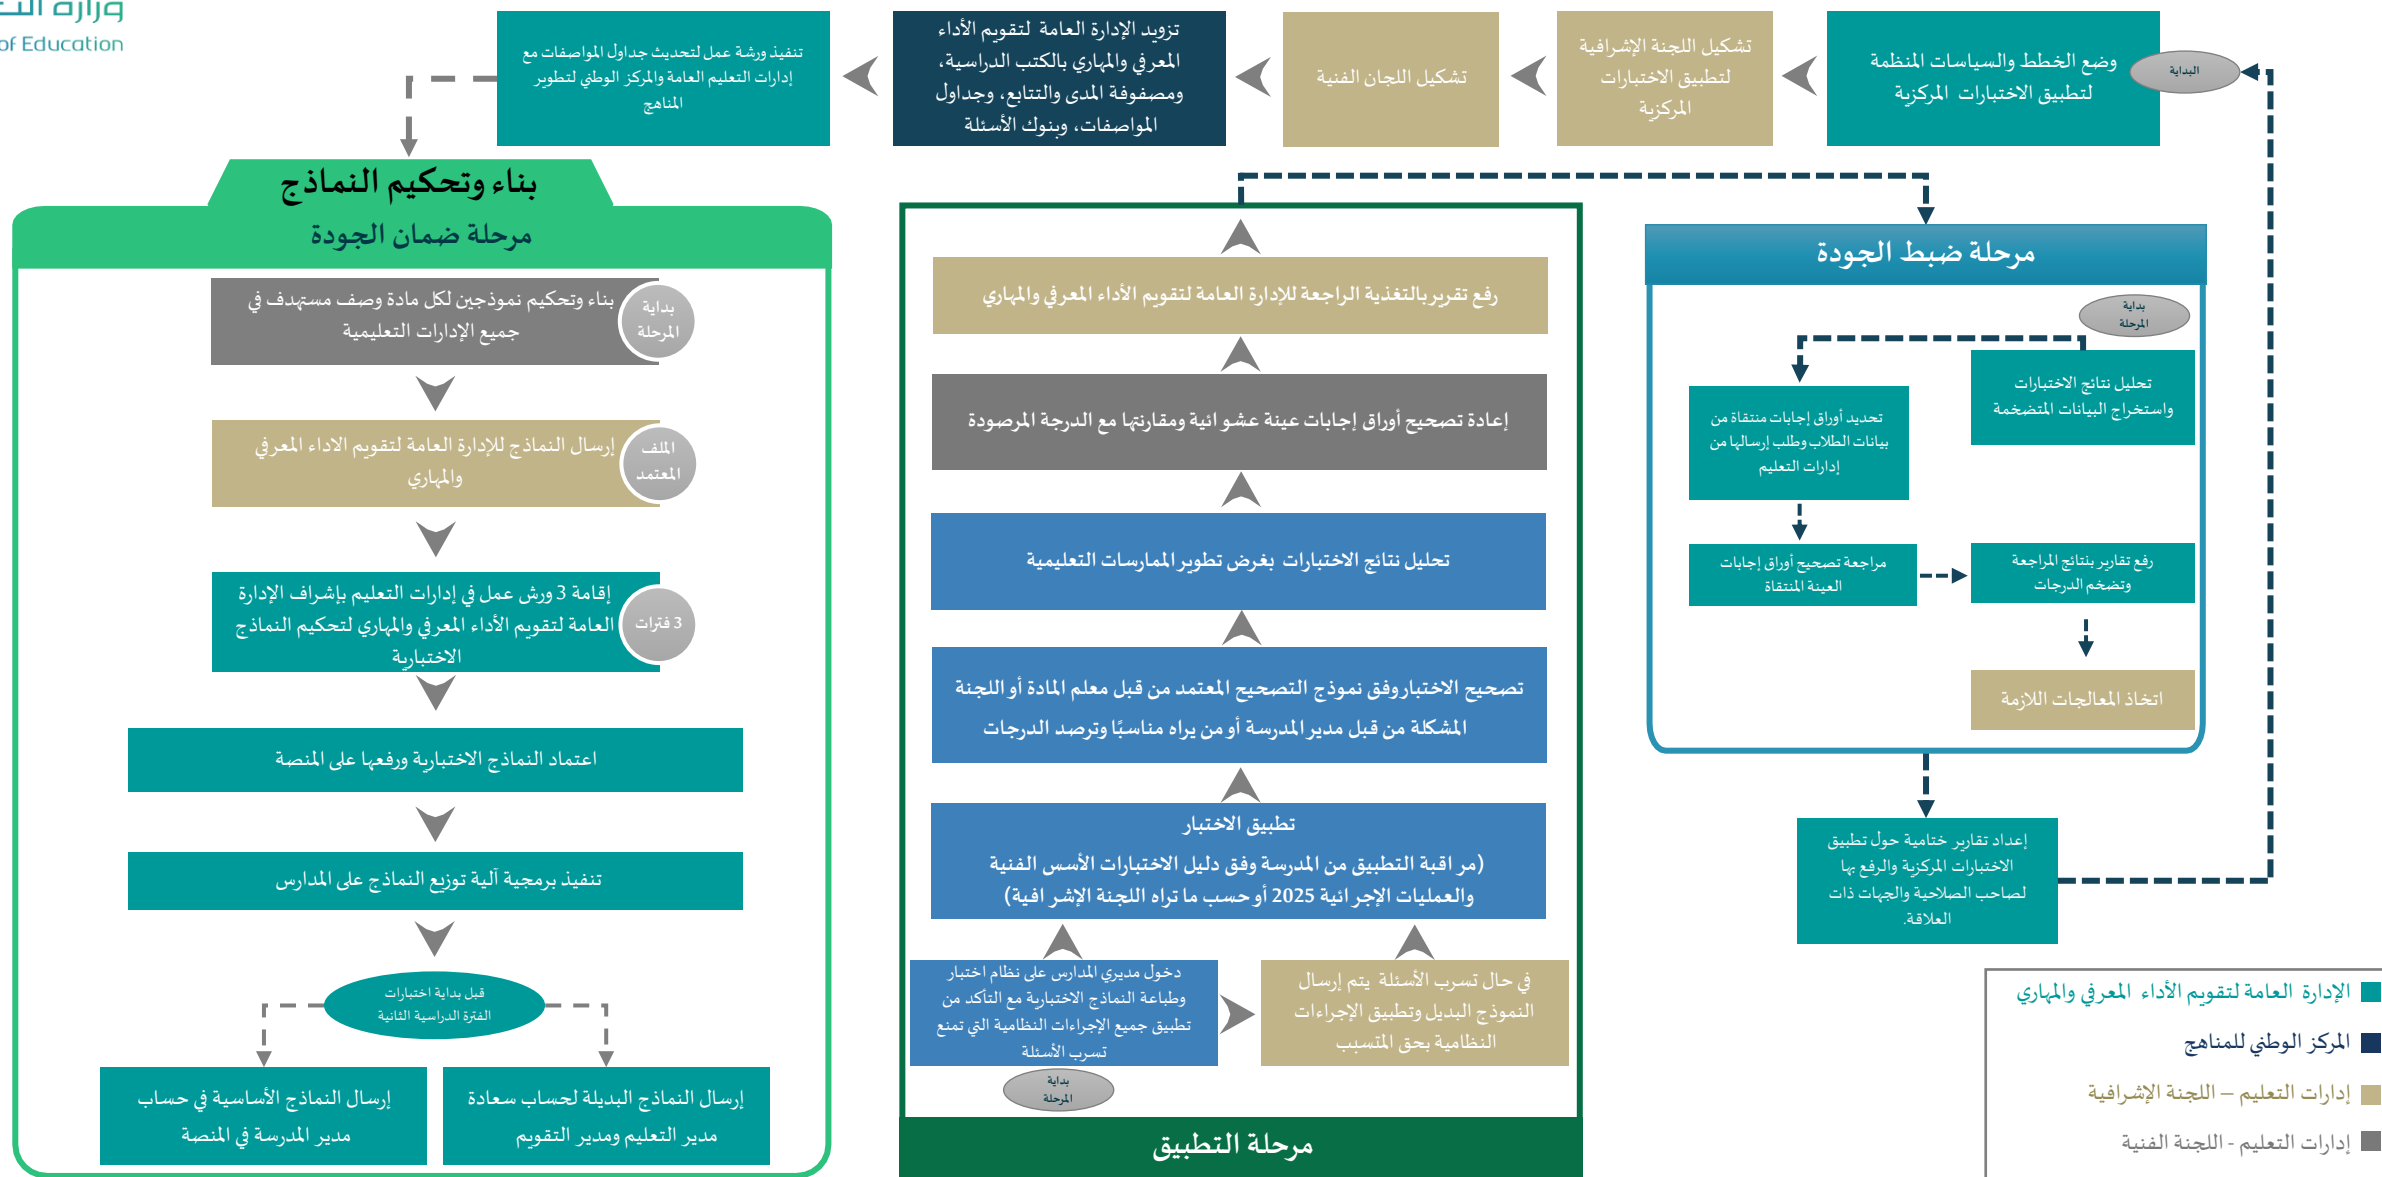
وزارة الت
of Education

البداية

وضع الخطط والسياسات المنظمة لتطبيق الاختبارات المركزية

تشكيل اللجنة الإشرافية لتطبيق الاختبارات المركزية

تشكيل اللجان الفنية

تزويد الإدارة العامة لتقويم الأداء المعرفي والمهاري بالكتب الدراسية، ومصفوفة المدى والتتابع، وجداول المواصفات، وبنوك الأسئلة

تنفيذ ورشة عمل لتحديث جداول المواصفات مع إدارات التعليم العامة والمركز الوطني لتطوير المناهج

بناء وتحكيم النماذج
مرحلة ضمان الجودة

بداية المرحلة
بناء وتحكيم نموذجين لكل مادة وصف مستهدف في جميع الإدارات التعليمية

اللجان المعتمدة
إرسال النماذج للإدارة العامة لتقويم الاداء المعرفي والمهاري

3 فترات
إقامة 3 ورش عمل في إدارات التعليم بإشراف الإدارة العامة لتقويم الأداء المعرفي والمهاري لتحكيم النماذج الاختبارية

اعتماد النماذج الاختبارية ورفعها على المنصة

تنفيذ برمجية آلية توزيع النماذج على المدارس

قبل بداية اختبارات الفترة الدراسية الثالثة

إرسال النماذج الأساسية في حساب مدير المدرسة في المنصة

إرسال النماذج البديلة لحساب مساعد مدير التعليم ومدير الموقع

رفع تقرير بالتغذية الراجعة للإدارة العامة لتقويم الأداء المعرفي والمهاري

إعادة تصحيح أوراق إجابات عينة عشوائية ومقارنتها مع الدرجة المرصودة

تحليل نتائج الاختبارات بغرض تطوير الممارسات التعليمية

تصحيح الاختبار وفق نموذج التصحيح المعتمد من قبل معلم المادة أو اللجنة المشكلة من قبل مدير المدرسة أو من يراه مناسبًا وترصد الدرجات

تطبيق الاختبار
(مر اقبة التطبيق من المدرسة وفق دليل الاختبارات الأسس الفنية والعمليات الإجرائية 2025 أو حسب ما تراه اللجنة الإشرافية)

دخول مديري المدارس على نظام اختبار وطباعة النماذج الاختبارية مع التأكد من تطبيق جميع الإجراءات النظامية التي تمنع تسرب الأسئلة

في حال تسرب الأسئلة يتم إرسال النموذج البديل وتطبيق الإجراءات النظامية بحق المتسبب

بداية المرحلة

مرحلة التطبيق

مرحلة ضبط الجودة

بداية المرحلة

تحليل نتائج الاختبارات واستخراج البيانات المتضمنة

تحديد أوراق إجابات منتقاة من بيانات الطلاب وطلب إرسالها من إدارات التعليم

مراجعة تصحيح أوراق إجابات العينة المنتقاة

رفع تقارير بنتائج المراجعة وتضخم الدرجات

اتخاذ المعالجات اللازمة

إعداد تقارير ختامية حول تطبيق الاختبارات المركزية والرفع بها لصاحب الصلاحية والجهات ذات العلاقة.

الإدارة العامة لتقويم الأداء المعرفي والمهاري
المركز الوطني للمناهج
إدارات التعليم – اللجنة الإشرافية
إدارات التعليم - اللجنة الفنية